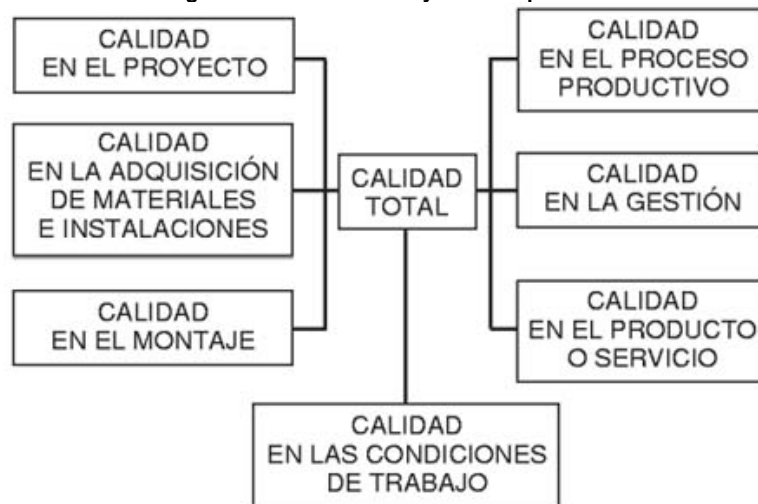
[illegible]

CALIDAD EN EL PROYECTO

CALIDAD EN LA ADQUISICIÓN DE MATERIALES E INSTALACIONES

CALIDAD EN EL MONTAJE

CALIDAD TOTAL

CALIDAD EN EL PROCESO PRODUCTIVO

CALIDAD EN LA GESTIÓN

CALIDAD EN EL PRODUCTO O SERVICIO

CALIDAD EN LAS CONDICIONES DE TRABAJO